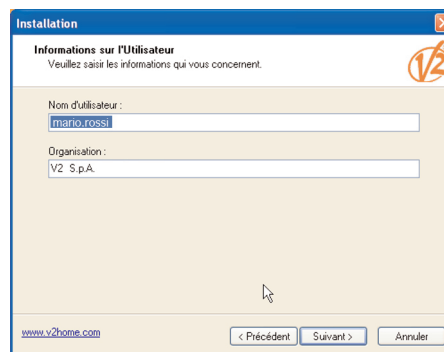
Installation

Informations sur l'Utilisateur
Veuillez saisir les informations qui vous concernent.

V2

Nom d'utilisateur :
mario.rossi

Organisation :
V2 S.p.A.

www.v2home.com

< Précédent
Suivant >
Annuler